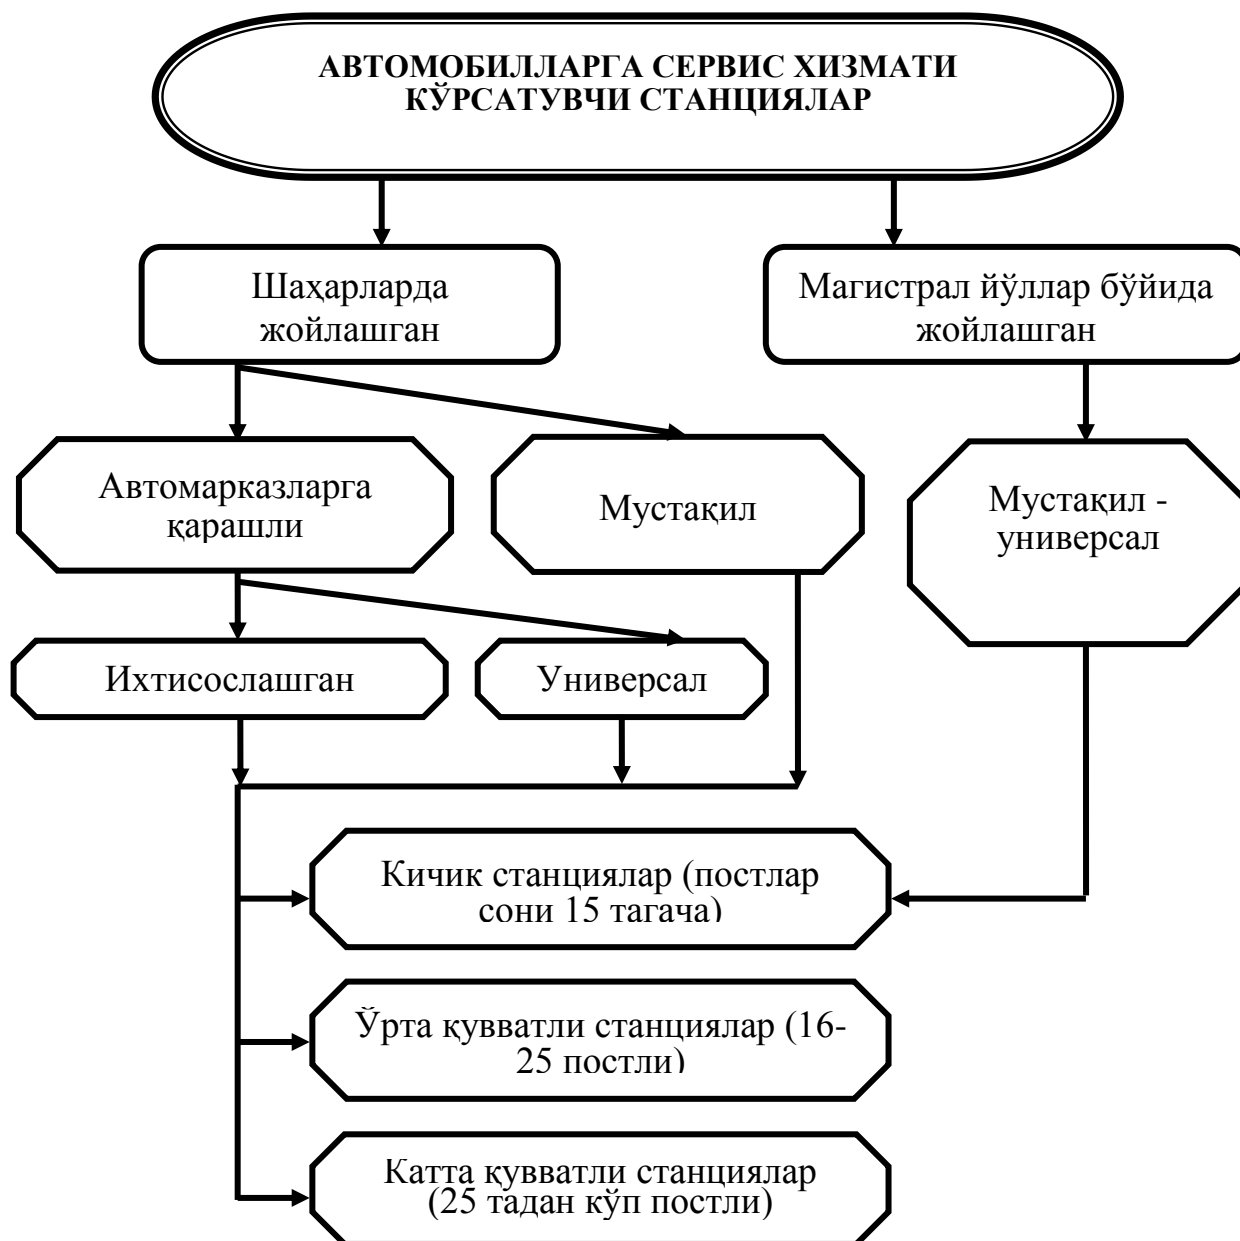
АВТОМОБИЛЛАРГА СЕРВИС ХИЗМАТИ КЎРСАТУВЧИ СТАНЦИЯЛАР

Шаҳарларда жойлашган

Магистрал йўллар бўйида жойлашган

Автомарказларга қарашли

Мустақил

Мустақил - универсал

Ихтисослашган

Универсал

Кичик станциялар (постлар сони 15 тагача)

Ўрта қувватли станциялар (16-25 постли)

Катта қувватли станциялар (25 тадан кўп постли)